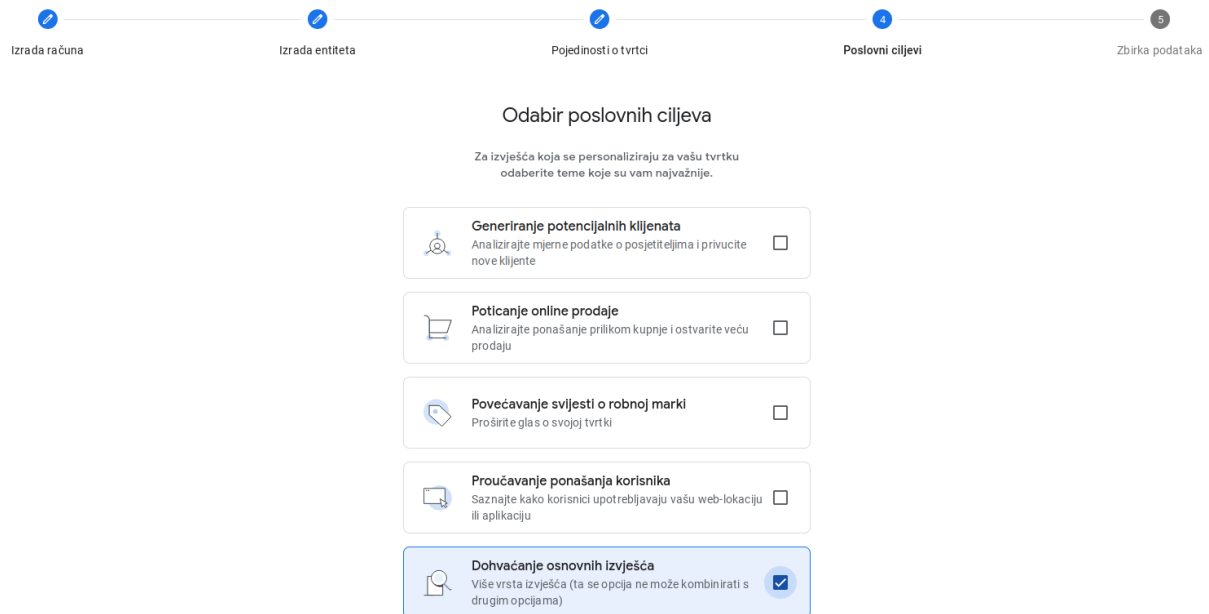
Izrada računa
Izrada entiteta
Pojedinosti o tvrtci
4
Poslovni ciljevi
5
Zbirka podataka

Odabir poslovnih ciljeva

Za izvješća koja se personaliziraju za vašu tvrtku odaberite teme koje su vam najvažnije.

Generiranje potencijalnih klijenata
Analizirajte mjerne podatke o posjetiteljima i privucite nove klijente

Poticanje online prodaje
Analizirajte ponašanje prilikom kupnje i ostvarite veću prodaju

Povećavanje svijesti o robnoj marki
Proširite glas o svojoj tvrtki

Proučavanje ponašanja korisnika
Saznajte kako korisnici upotrebljavaju vašu web-lokaciju ili aplikaciju

Dohvaćanje osnovnih izvješća
Više vrsta izvješća (ta se opcija ne može kombinirati s drugim opcijama)